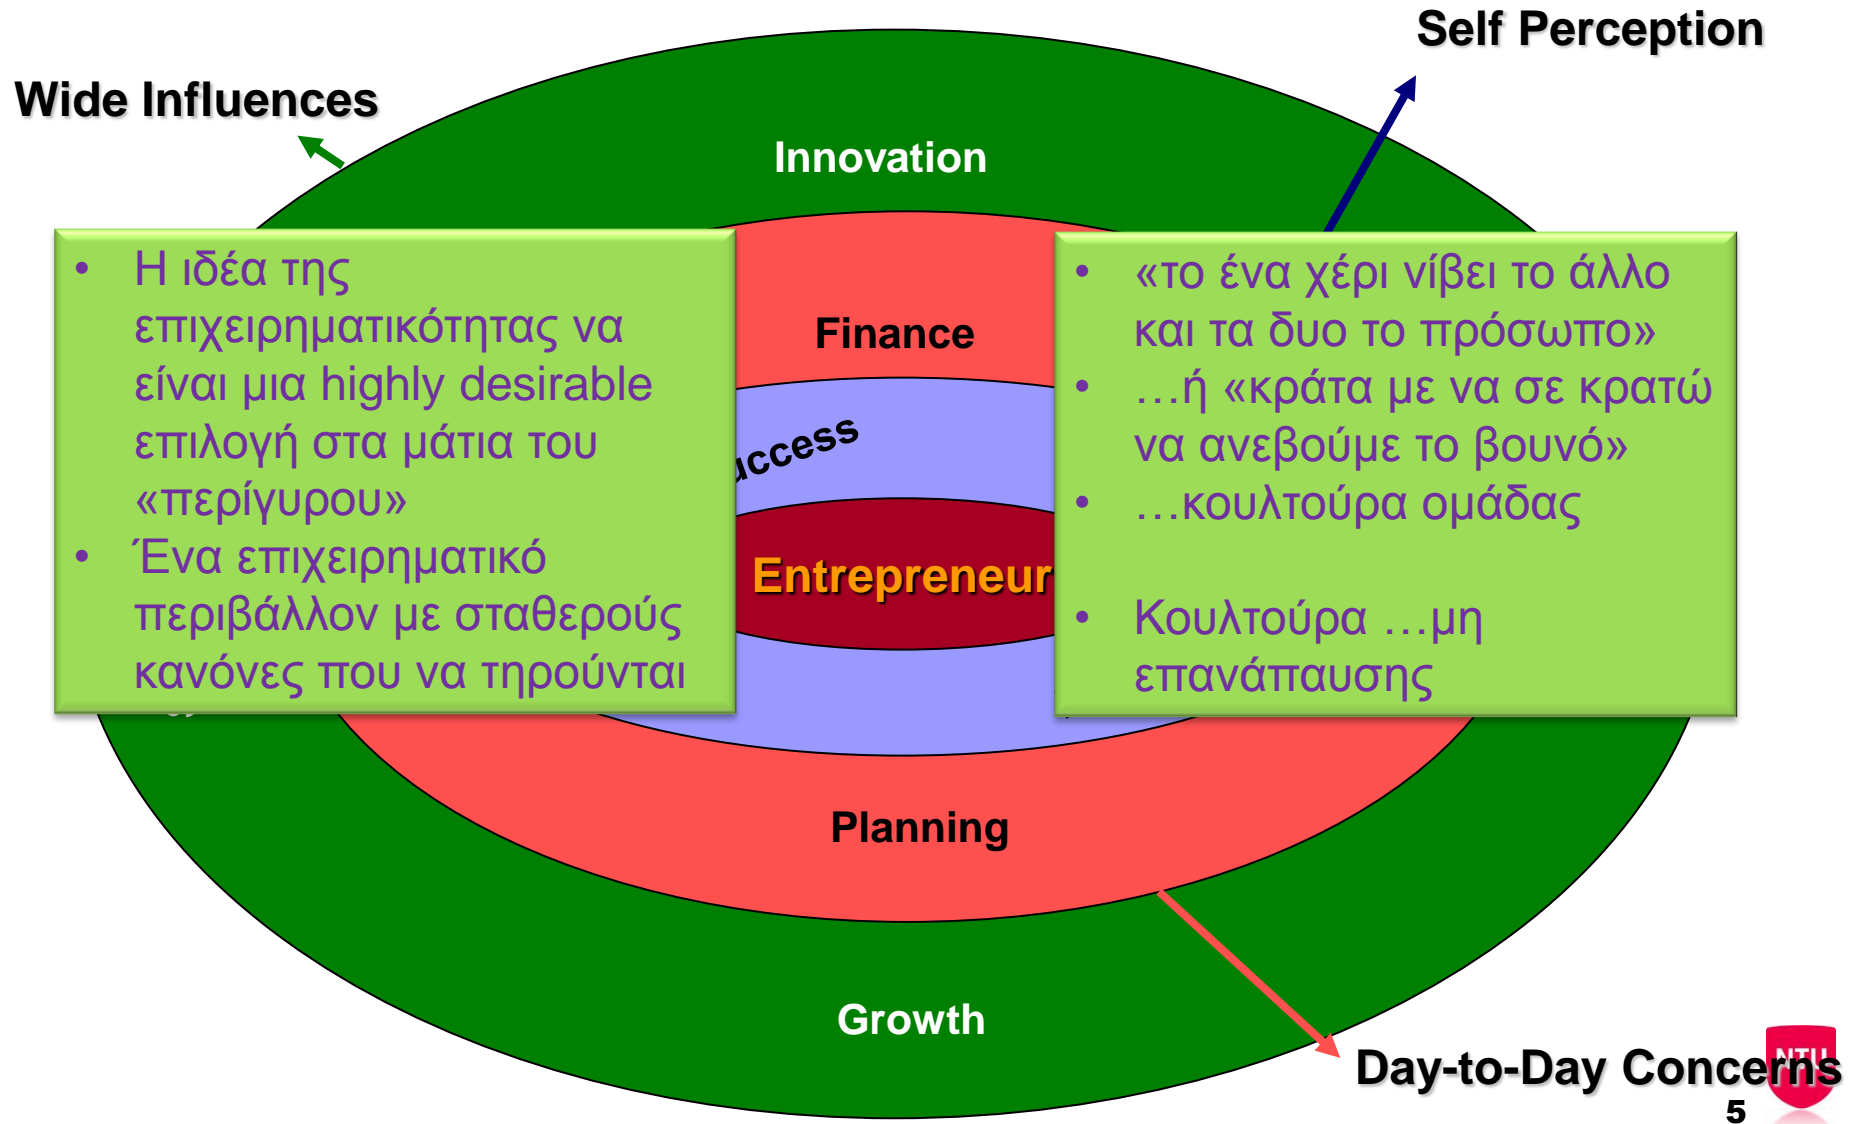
Self Perception

Wide Influences

Innovation

Finance

uccess

Entrepreneur

Planning

Growth

• Η ιδέα της επιχειρηματικότητας να είναι μια highly desirable επιλογή στα μάτια του «περίγυρου»
• Ένα επιχειρηματικό περιβάλλον με σταθερούς κανόνες που να τηρούνται

• «το ένα χέρι νίβει το άλλο και τα δυο το πρόσωπο»
• …ή «κράτα με να σε κρατώ να ανεβούμε το βουνό»
• …κουλτούρα ομάδας

• Κουλτούρα …μη επανάπαυσης

Day-to-Day Concerns

NTU

5